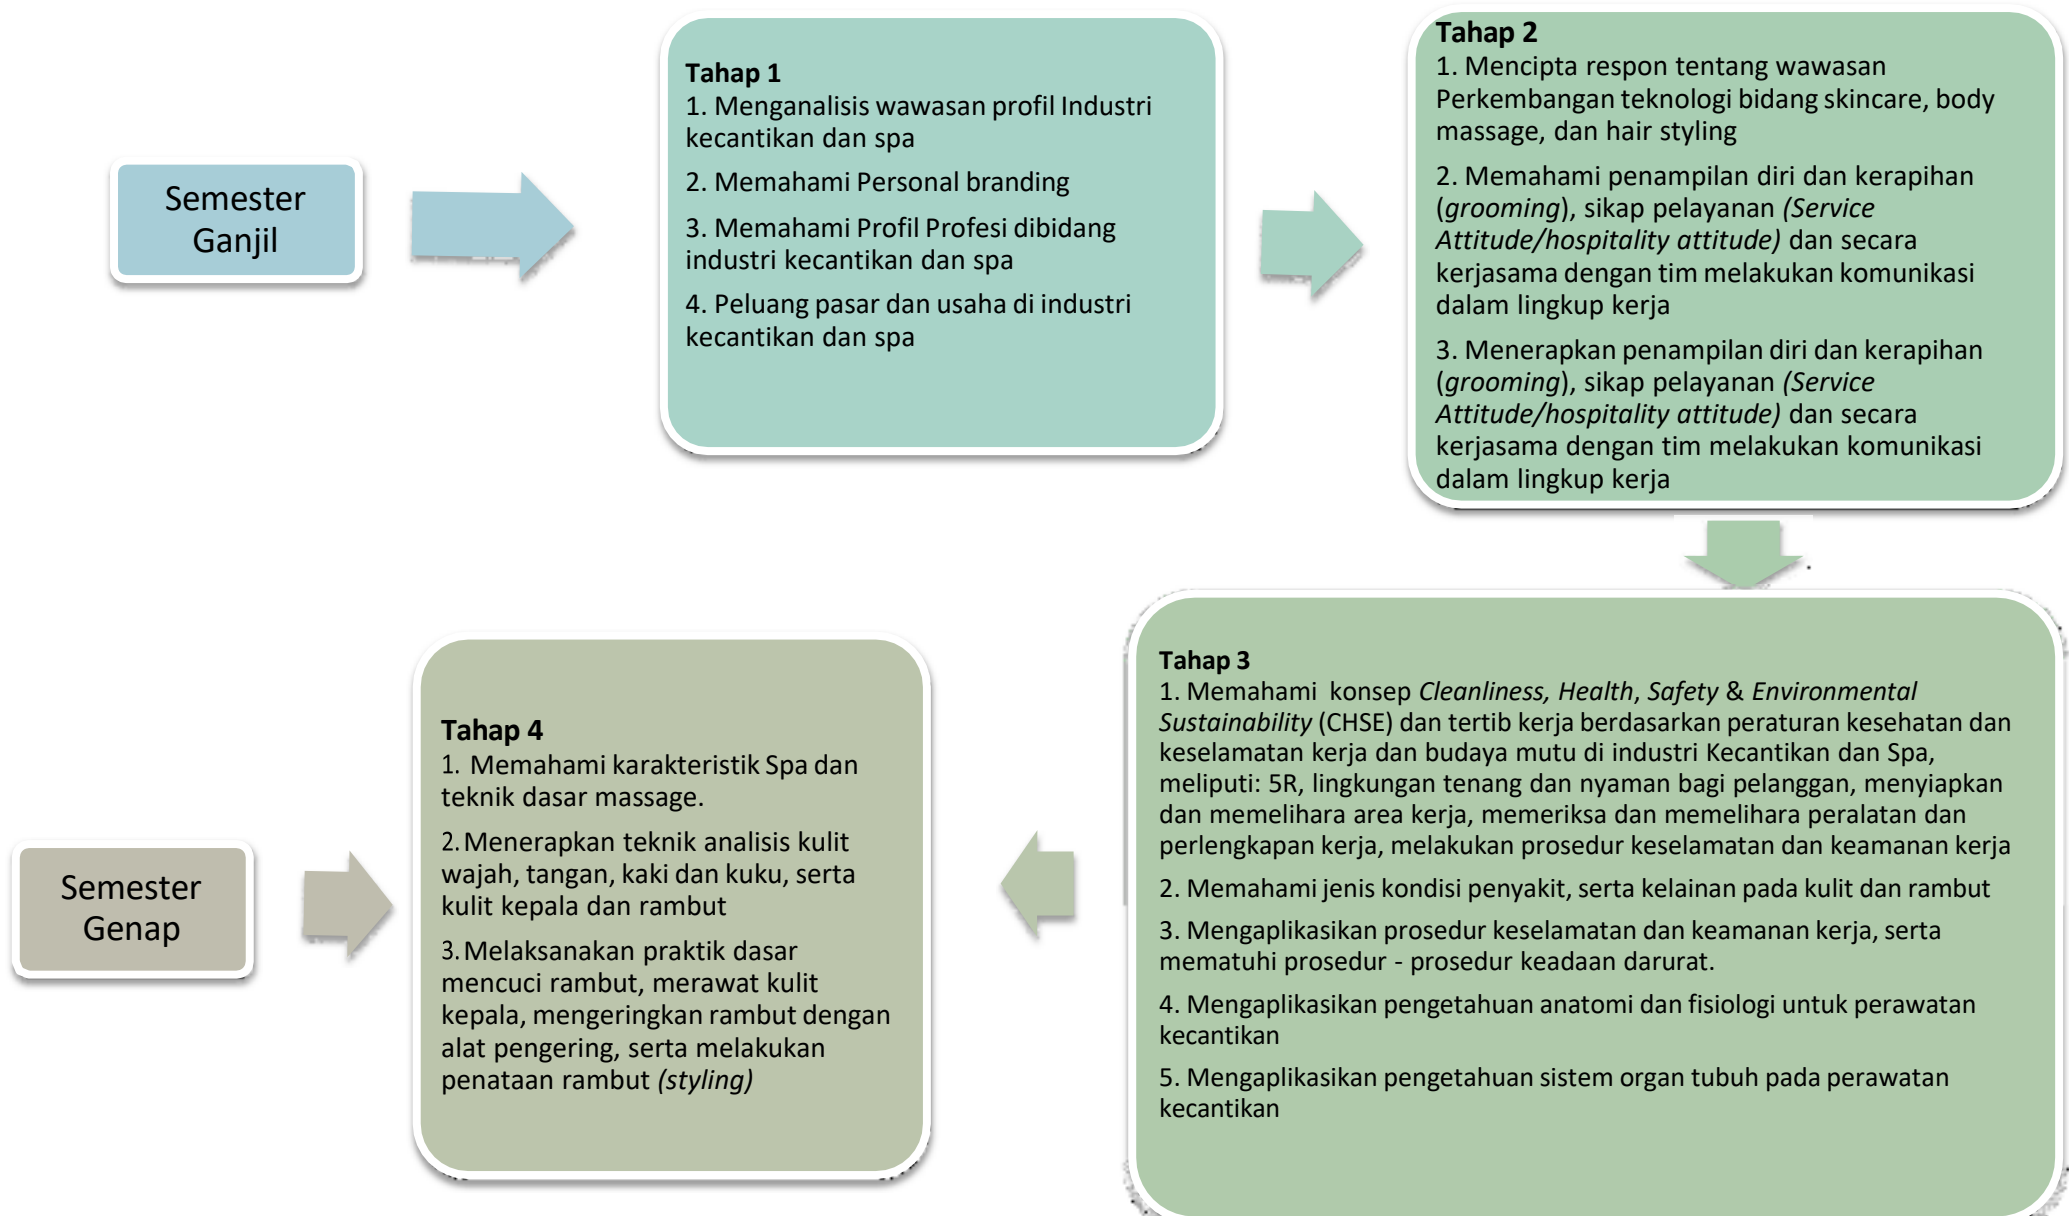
Semester Ganjil

Tahap 1
1. Menganalisis wawasan profil Industri kecantikan dan spa

2. Memahami Personal branding

3. Memahami Profil Profesi dibidang industri kecantikan dan spa

4. Peluang pasar dan usaha di industri kecantikan dan spa

Tahap 2
1. Mencipta respon tentang wawasan Perkembangan teknologi bidang skincare, body massage, dan hair styling

2. Memahami penampilan diri dan kerapihan (*grooming*), sikap pelayanan *(Service Attitude/hospitality attitude)* dan secara kerjasama dengan tim melakukan komunikasi dalam lingkup kerja

3. Menerapkan penampilan diri dan kerapihan (*grooming*), sikap pelayanan *(Service Attitude/hospitality attitude)* dan secara kerjasama dengan tim melakukan komunikasi dalam lingkup kerja

Tahap 3
1. Memahami konsep *Cleanliness, Health*, *Safety* & *Environmental Sustainability* (CHSE) dan tertib kerja berdasarkan peraturan kesehatan dan keselamatan kerja dan budaya mutu di industri Kecantikan dan Spa, meliputi: 5R, lingkungan tenang dan nyaman bagi pelanggan, menyiapkan dan memelihara area kerja, memeriksa dan memelihara peralatan dan perlengkapan kerja, melakukan prosedur keselamatan dan keamanan kerja

2. Memahami jenis kondisi penyakit, serta kelainan pada kulit dan rambut

3. Mengaplikasikan prosedur keselamatan dan keamanan kerja, serta mematuhi prosedur - prosedur keadaan darurat.

4. Mengaplikasikan pengetahuan anatomi dan fisiologi untuk perawatan kecantikan

5. Mengaplikasikan pengetahuan sistem organ tubuh pada perawatan kecantikan

Semester Genap

Tahap 4
1. Memahami karakteristik Spa dan teknik dasar massage.

2. Menerapkan teknik analisis kulit wajah, tangan, kaki dan kuku, serta kulit kepala dan rambut

3. Melaksanakan praktik dasar mencuci rambut, merawat kulit kepala, mengeringkan rambut dengan alat pengering, serta melakukan penataan rambut *(styling)*